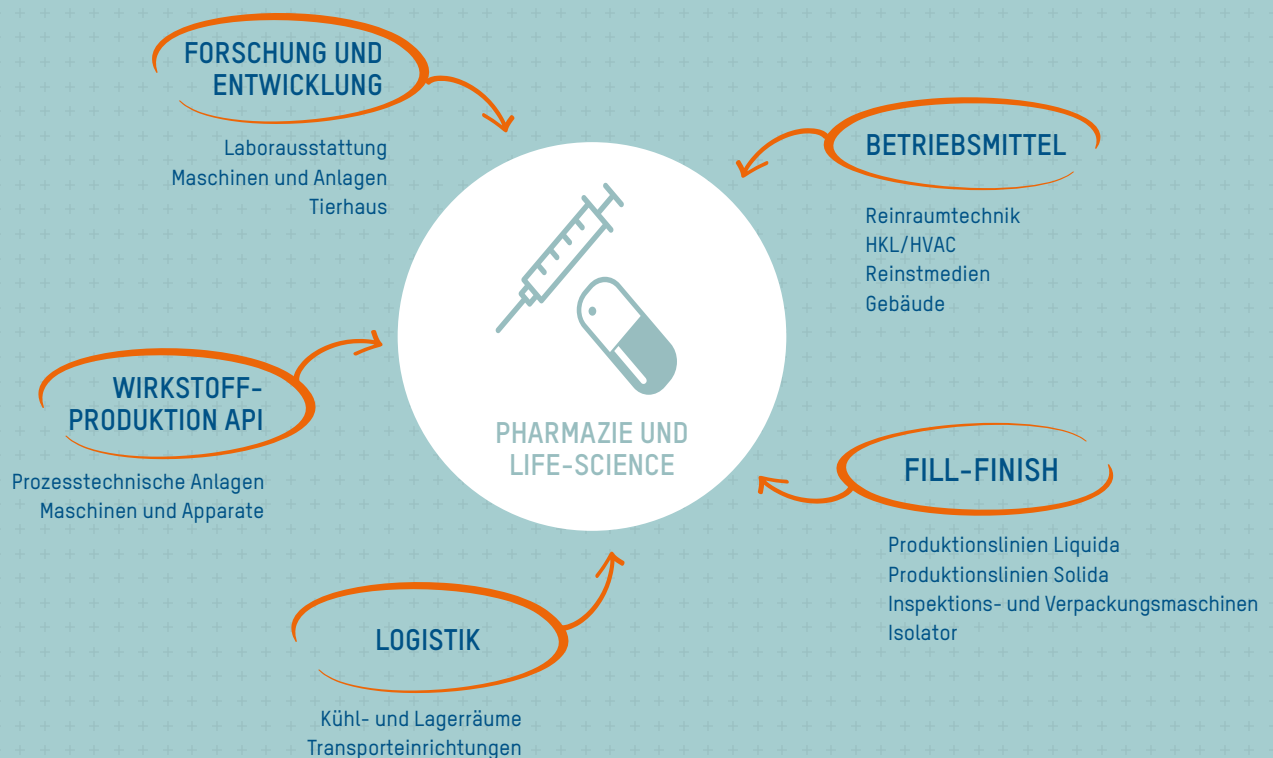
FORSCHUNG UND ENTWICKLUNG

Laborausstattung
Maschinen und Anlagen
Tierhaus

BETRIEBSMITTEL

Reinraumtechnik
HKL/HVAC
Reinstmedien
Gebäude

WIRKSTOFF-PRODUKTION API

Prozesstechnische Anlagen
Maschinen und Apparate

PHARMAZIE UND LIFE-SCIENCE

FILL-FINISH

Produktionslinien Liquida
Produktionslinien Solida
Inspektions- und Verpackungsmaschinen
Isolator

LOGISTIK

Kühl- und Lagerräume
Transporteinrichtungen